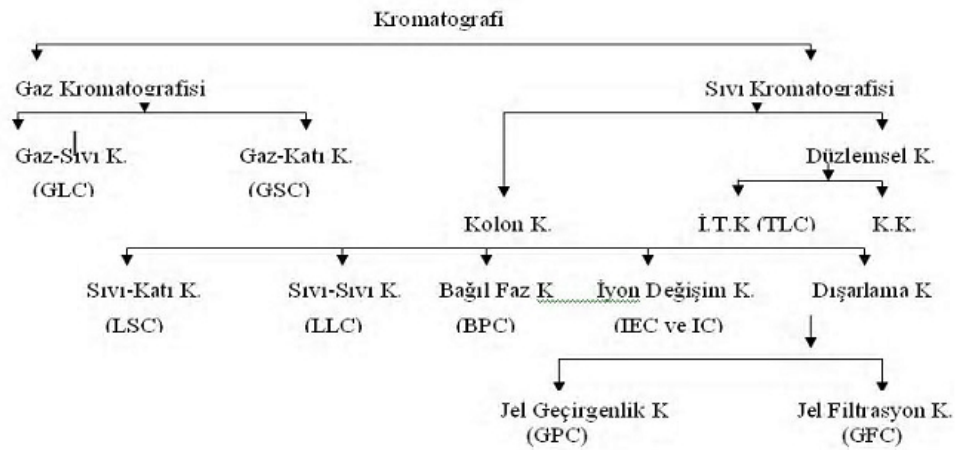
Kromatografi

Gaz Kromatografisi

Sıvı Kromatografisi

Gaz-Sıvı K.
(GLC)

Gaz-Katı K.
(GSC)

Düzlemsel K.

Kolon K.

İ.T.K (TLC)

K.K.

Sıvı-Katı K.
(LSC)

Sıvı-Sıvı K.
(LLC)

Bağıl Faz K.
(BPC)

İyon Değişim K.
(IEC ve IC)

Dışarlama K

Jel Geçirgenlik K.
(GPC)

Jel Filtrasyon K.
(GFC)